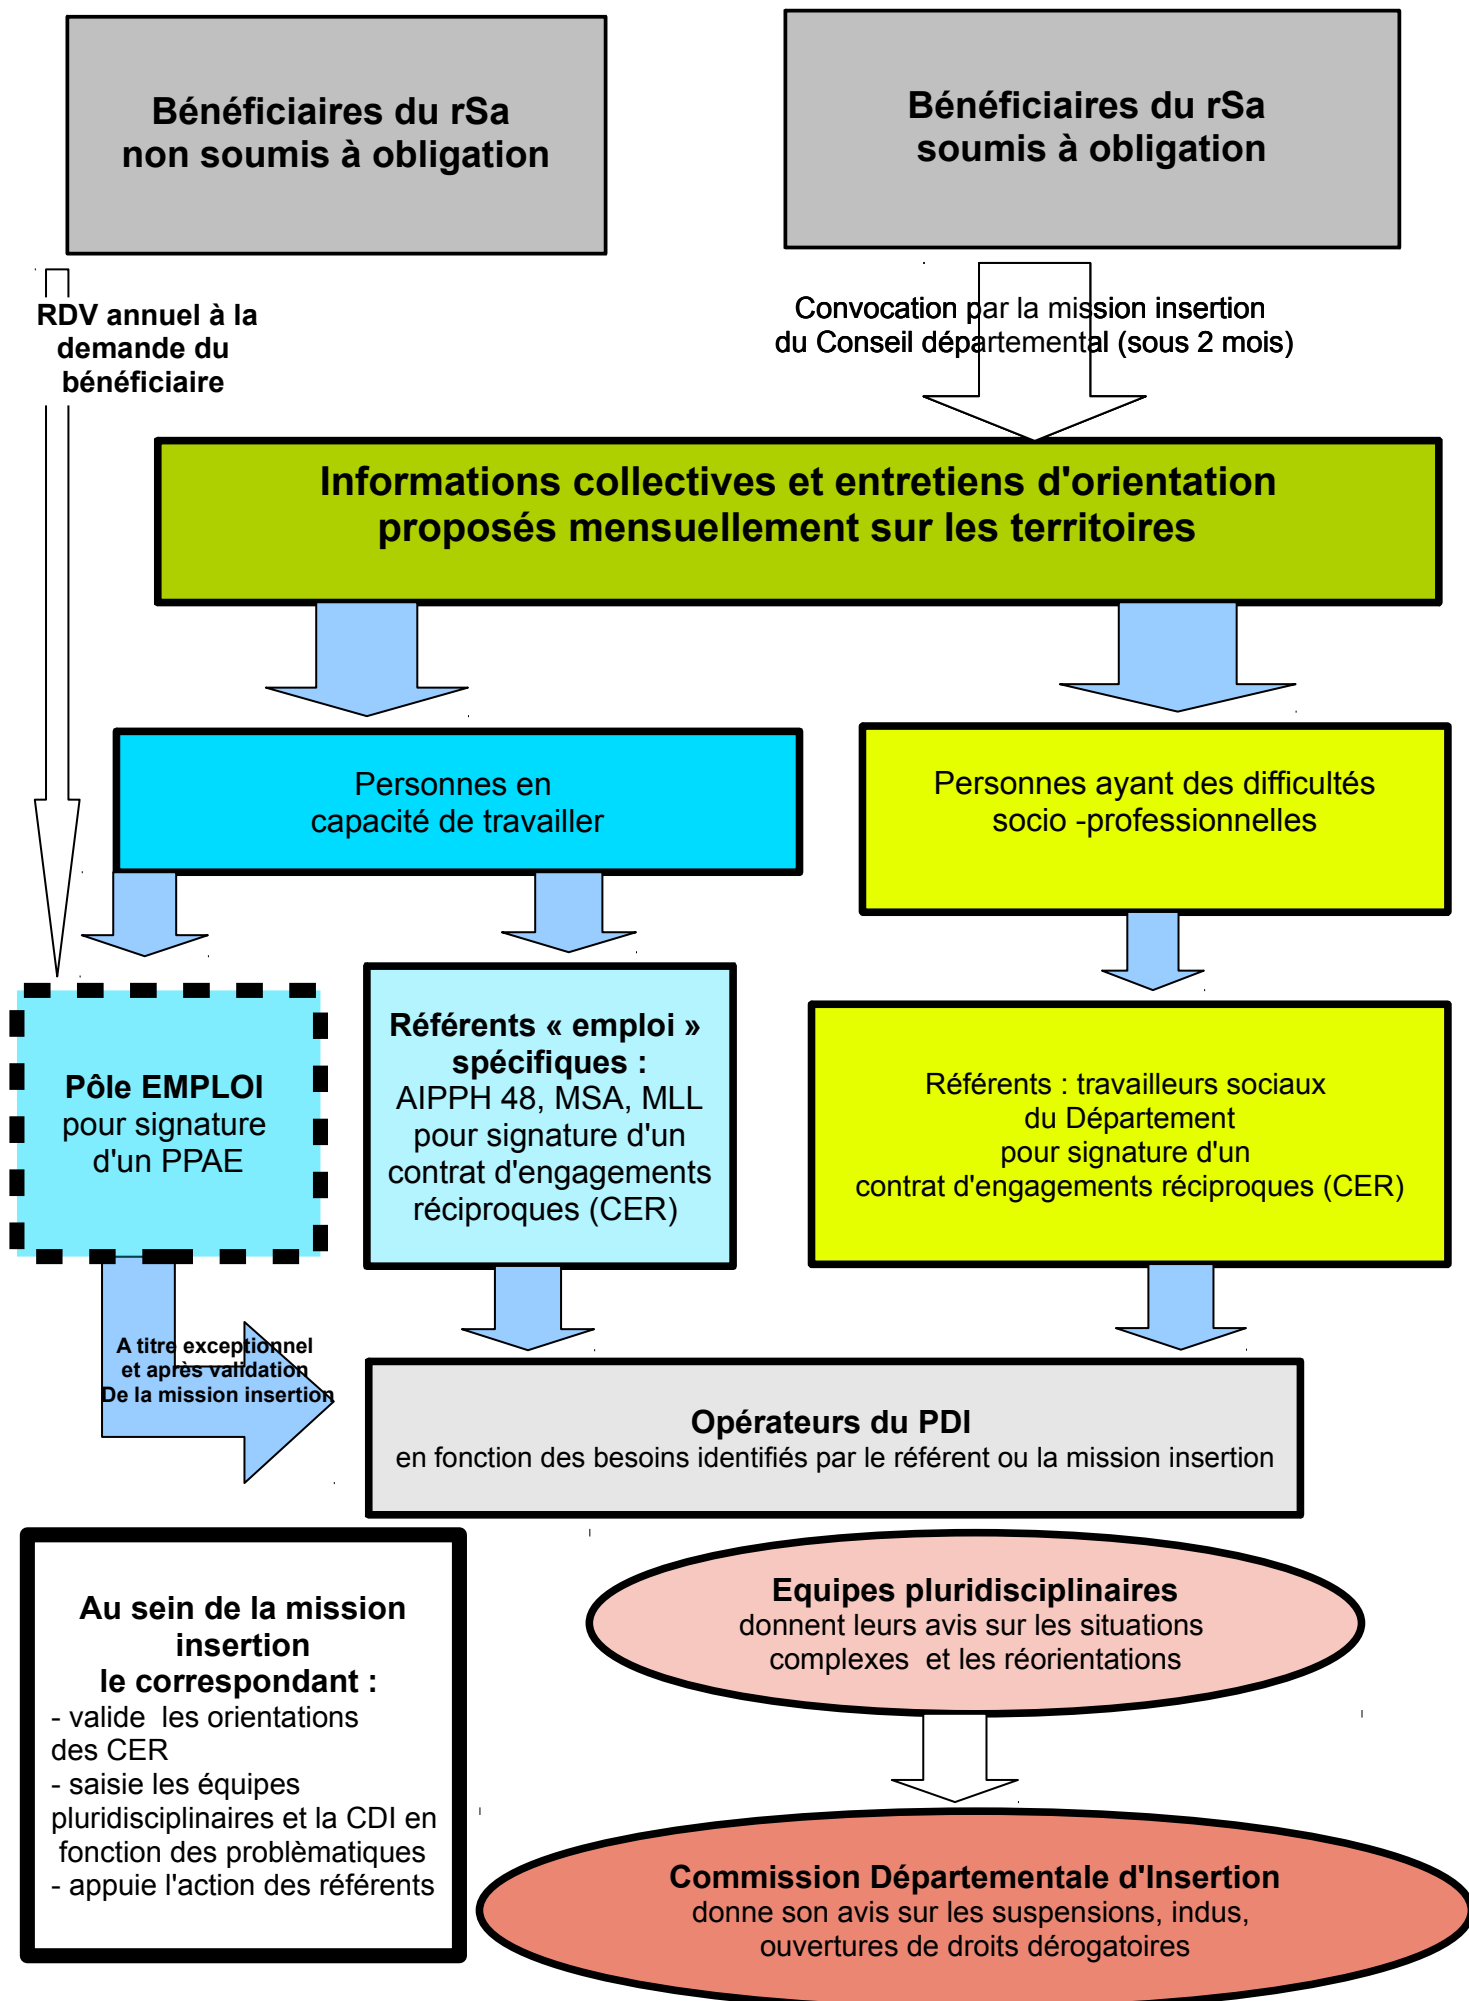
Bénéficiaires du rSa non soumis à obligation

Bénéficiaires du rSa soumis à obligation

RDV annuel à la demande du bénéficiaire

Convocation par la mission insertion du Conseil départemental (sous 2 mois)

Informations collectives et entretiens d'orientation proposés mensuellement sur les territoires

Personnes en capacité de travailler

Personnes ayant des difficultés socio -professionnelles

Pôle EMPLOI pour signature d'un PPAE

Référents « emploi » spécifiques : AIPPH 48, MSA, MLL pour signature d'un contrat d'engagements réciproques (CER)

Référents : travailleurs sociaux du Département pour signature d'un contrat d'engagements réciproques (CER)

A titre exceptionnel et après validation De la mission insertion

Opérateurs du PDI
en fonction des besoins identifiés par le référent ou la mission insertion

Au sein de la mission insertion le correspondant :
- valide les orientations des CER
- saisie les équipes pluridisciplinaires et la CDI en fonction des problèmatiques
- appuie l'action des référents

Equipes pluridisciplinaires
donnent leurs avis sur les situations complexes et les réorientations

Commission Départementale d'Insertion
donne son avis sur les suspensions, indus, ouvertures de droits dérogatoires